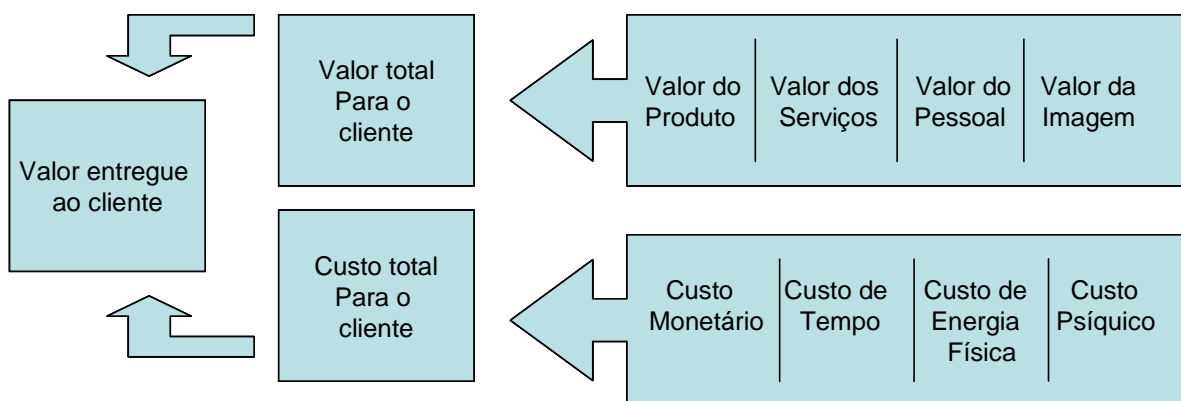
Valor entregue ao cliente

Valor total Para o cliente

Valor do Produto

Valor dos Serviços

Valor do Pessoal

Valor da Imagem

Custo total Para o cliente

Custo Monetário

Custo de Tempo

Custo de Energia Física

Custo Psíquico